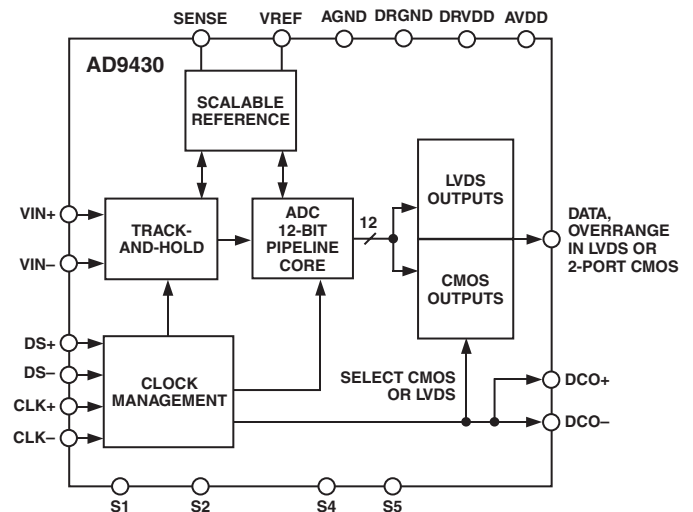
SENSE VREF AGND DRGND DRVDD AVDD

AD9430

SCALABLE REFERENCE

LVDS OUTPUTS

VIN+

TRACK-AND-HOLD

ADC 12-BIT PIPELINE CORE

12

DATA, OVERRANGE IN LVDS OR 2-PORT CMOS

VIN–

CMOS OUTPUTS

DS+

DS–

CLK+

CLK–

CLOCK MANAGEMENT

SELECT CMOS OR LVDS

DCO+

DCO–

S1 S2 S4 S5